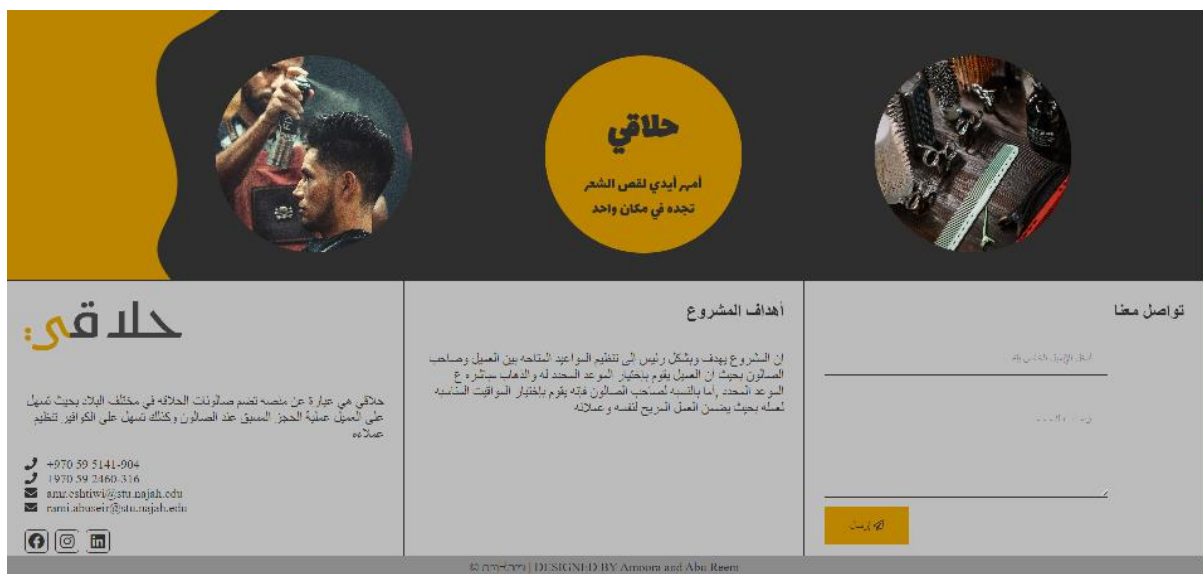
حلاقي

أمهر أيدي لقص الشعر
تجده في مكان واحد

حلاقي

حلاقي هي عبارة عن منصه تضم صالونات الحلاقه في مختلف البلاد بحيث تسهل على العميل عملية الحجز المسبق عند الصالون وكذلك تسهل على الكوافير تنظيم عملائه

+970 59 5141-904
+970 59 2460-316
amr.eshtiwi@stu.najah.edu
rami.abuseir@stu.najah.edu

أهداف المشروع

ان المشروع يهدف وبشكل رئيس الى تنظيم المواعيد المتاحه بين العميل وصاحب الصالون بحيث ان العميل يقوم باختيار الموعد المحدد له والذهاب مباشرة ع الموعد المحدد ,أما بالنسبه لصاحب الصالون فانه يقوم باختيار المواقيت المناسبه لعمله بحيث يضمن العمل المريح لنفسه وعملائه

تواصل معنا

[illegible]

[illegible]

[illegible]

© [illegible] | DESIGNED BY Amoora and Abu Reem